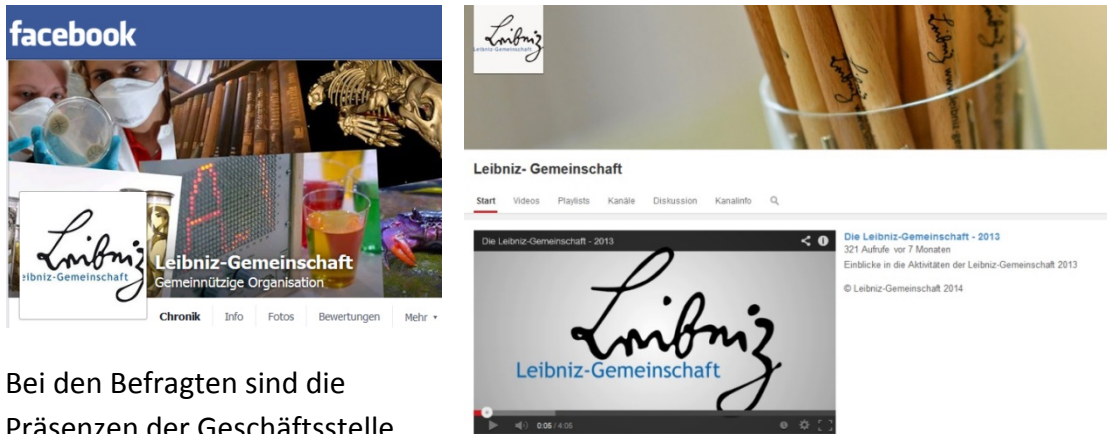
facebook

Leibniz
Leibniz-Gemeinschaft

Leibniz-Gemeinschaft
Gemeinnützige Organisation

Chronik Info Fotos Bewertungen Mehr

Leibniz
Leibniz-Gemeinschaft

Leibniz- Gemeinschaft

Start Videos Playlists Kanäle Diskussion Kanalinfo

Die Leibniz-Gemeinschaft - 2013

Leibniz
Leibniz-Gemeinschaft

0:05 / 4:05

Die Leibniz-Gemeinschaft - 2013
321 Aufrufe vor 7 Monaten
Einblicke in die Aktivitäten der Leibniz-Gemeinschaft 2013

© Leibniz-Gemeinschaft 2014

Bei den Befragten sind die Präsenzen der Geschäftsstelle